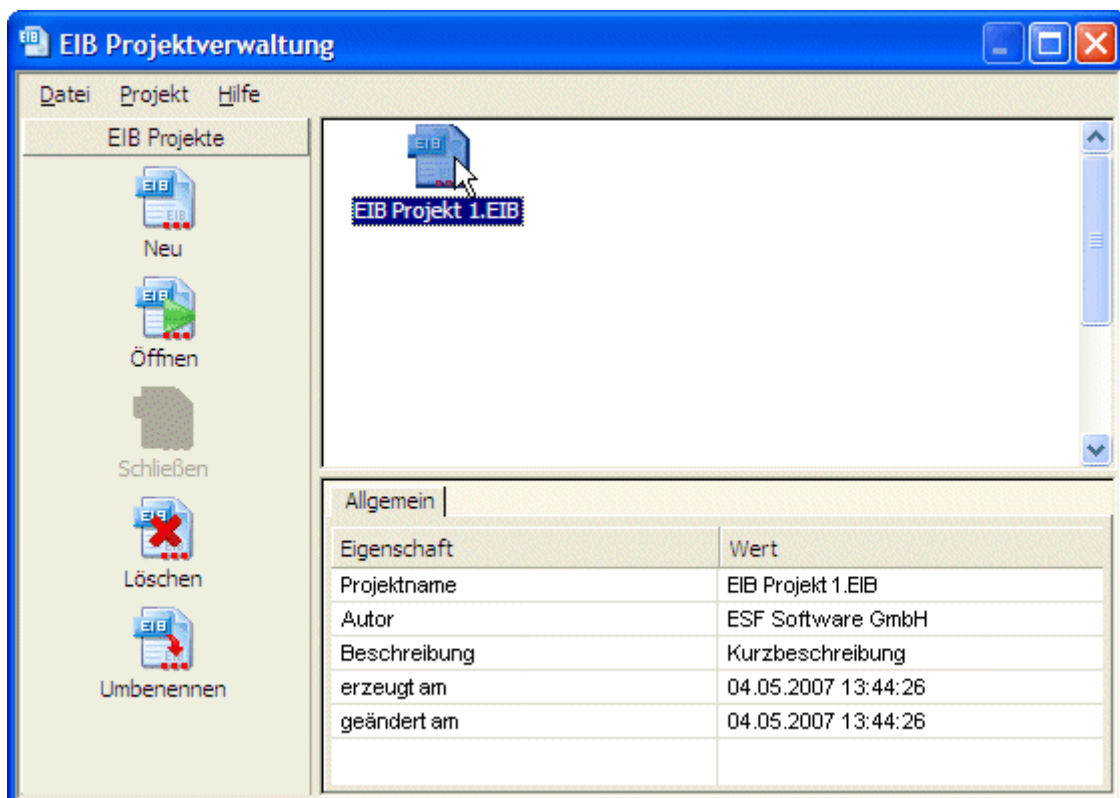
EIB Projektverwaltung

Datei Projekt Hilfe

EIB Projekte

EIB
EIB
Neu

EIB
Öffnen

Schließen

EIB
Löschen

EIB
Umbenennen

EIB
EIB Projekt 1.EIB

Allgemein

| Eigenschaft | Wert |
|---|---|
| Projektname | EIB Projekt 1.EIB |
| Autor | ESF Software GmbH |
| Beschreibung | Kurzbeschreibung |
| erzeugt am | 04.05.2007 13:44:26 |
| geändert am | 04.05.2007 13:44:26 |